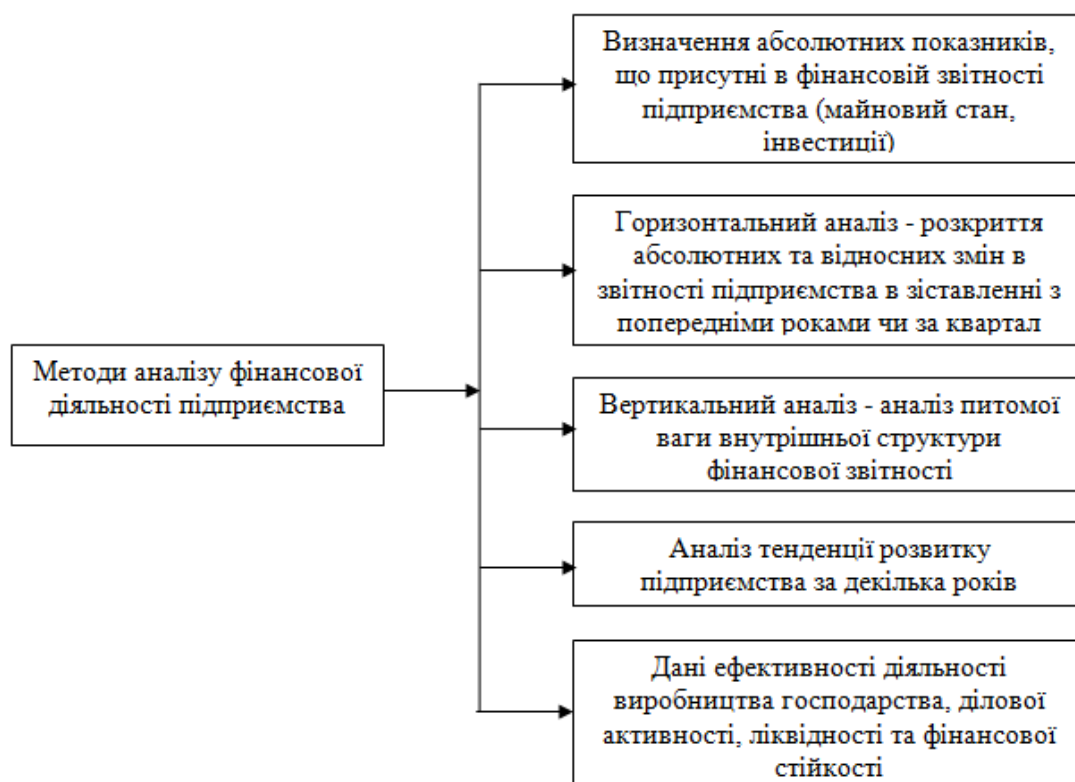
Методи аналізу фінансової діяльності підприємства

Визначення абсолютних показників, що присутні в фінансовій звітності підприємства (майновий стан, інвестиції)

Горизонтальний аналіз - розкриття абсолютних та відносних змін в звітності підприємства в зіставленні з попередніми роками чи за квартал

Вертикальний аналіз - аналіз питомої ваги внутрішньої структури фінансової звітності

Аналіз тенденції розвитку підприємства за декілька років

Дані ефективності діяльності виробництва господарства, ділової активності, ліквідності та фінансової стійкості